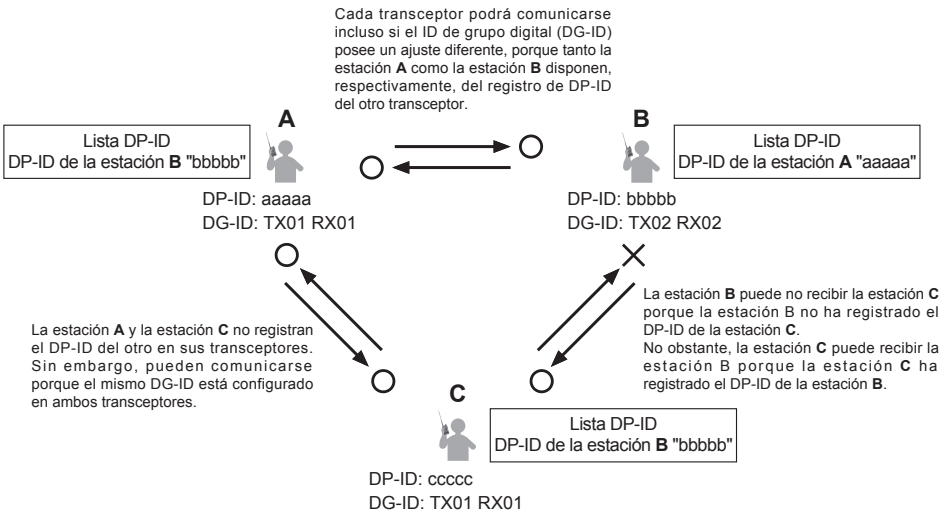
Cada transceptor podrá comunicarse incluso si el ID de grupo digital (DG-ID) posee un ajuste diferente, porque tanto la estación **A** como la estación **B** disponen, respectivamente, del registro de DP-ID del otro transceptor.

A

Lista DP-ID
DP-ID de la estación **B** "bbbbb"

DP-ID: aaaaa
DG-ID: TX01 RX01

B

Lista DP-ID
DP-ID de la estación **A** "aaaaa"

DP-ID: bbbbb
DG-ID: TX02 RX02

La estación **A** y la estación **C** no registran el DP-ID del otro en sus transceptores. Sin embargo, pueden comunicarse porque el mismo DG-ID está configurado en ambos transceptores.

La estación **B** puede no recibir la estación **C** porque la estación B no ha registrado el DP-ID de la estación **C**.
No obstante, la estación **C** puede recibir la estación B porque la estación **C** ha registrado el DP-ID de la estación **B**.

C

Lista DP-ID
DP-ID de la estación **B** "bbbbb"

DP-ID: ccccc
DG-ID: TX01 RX01